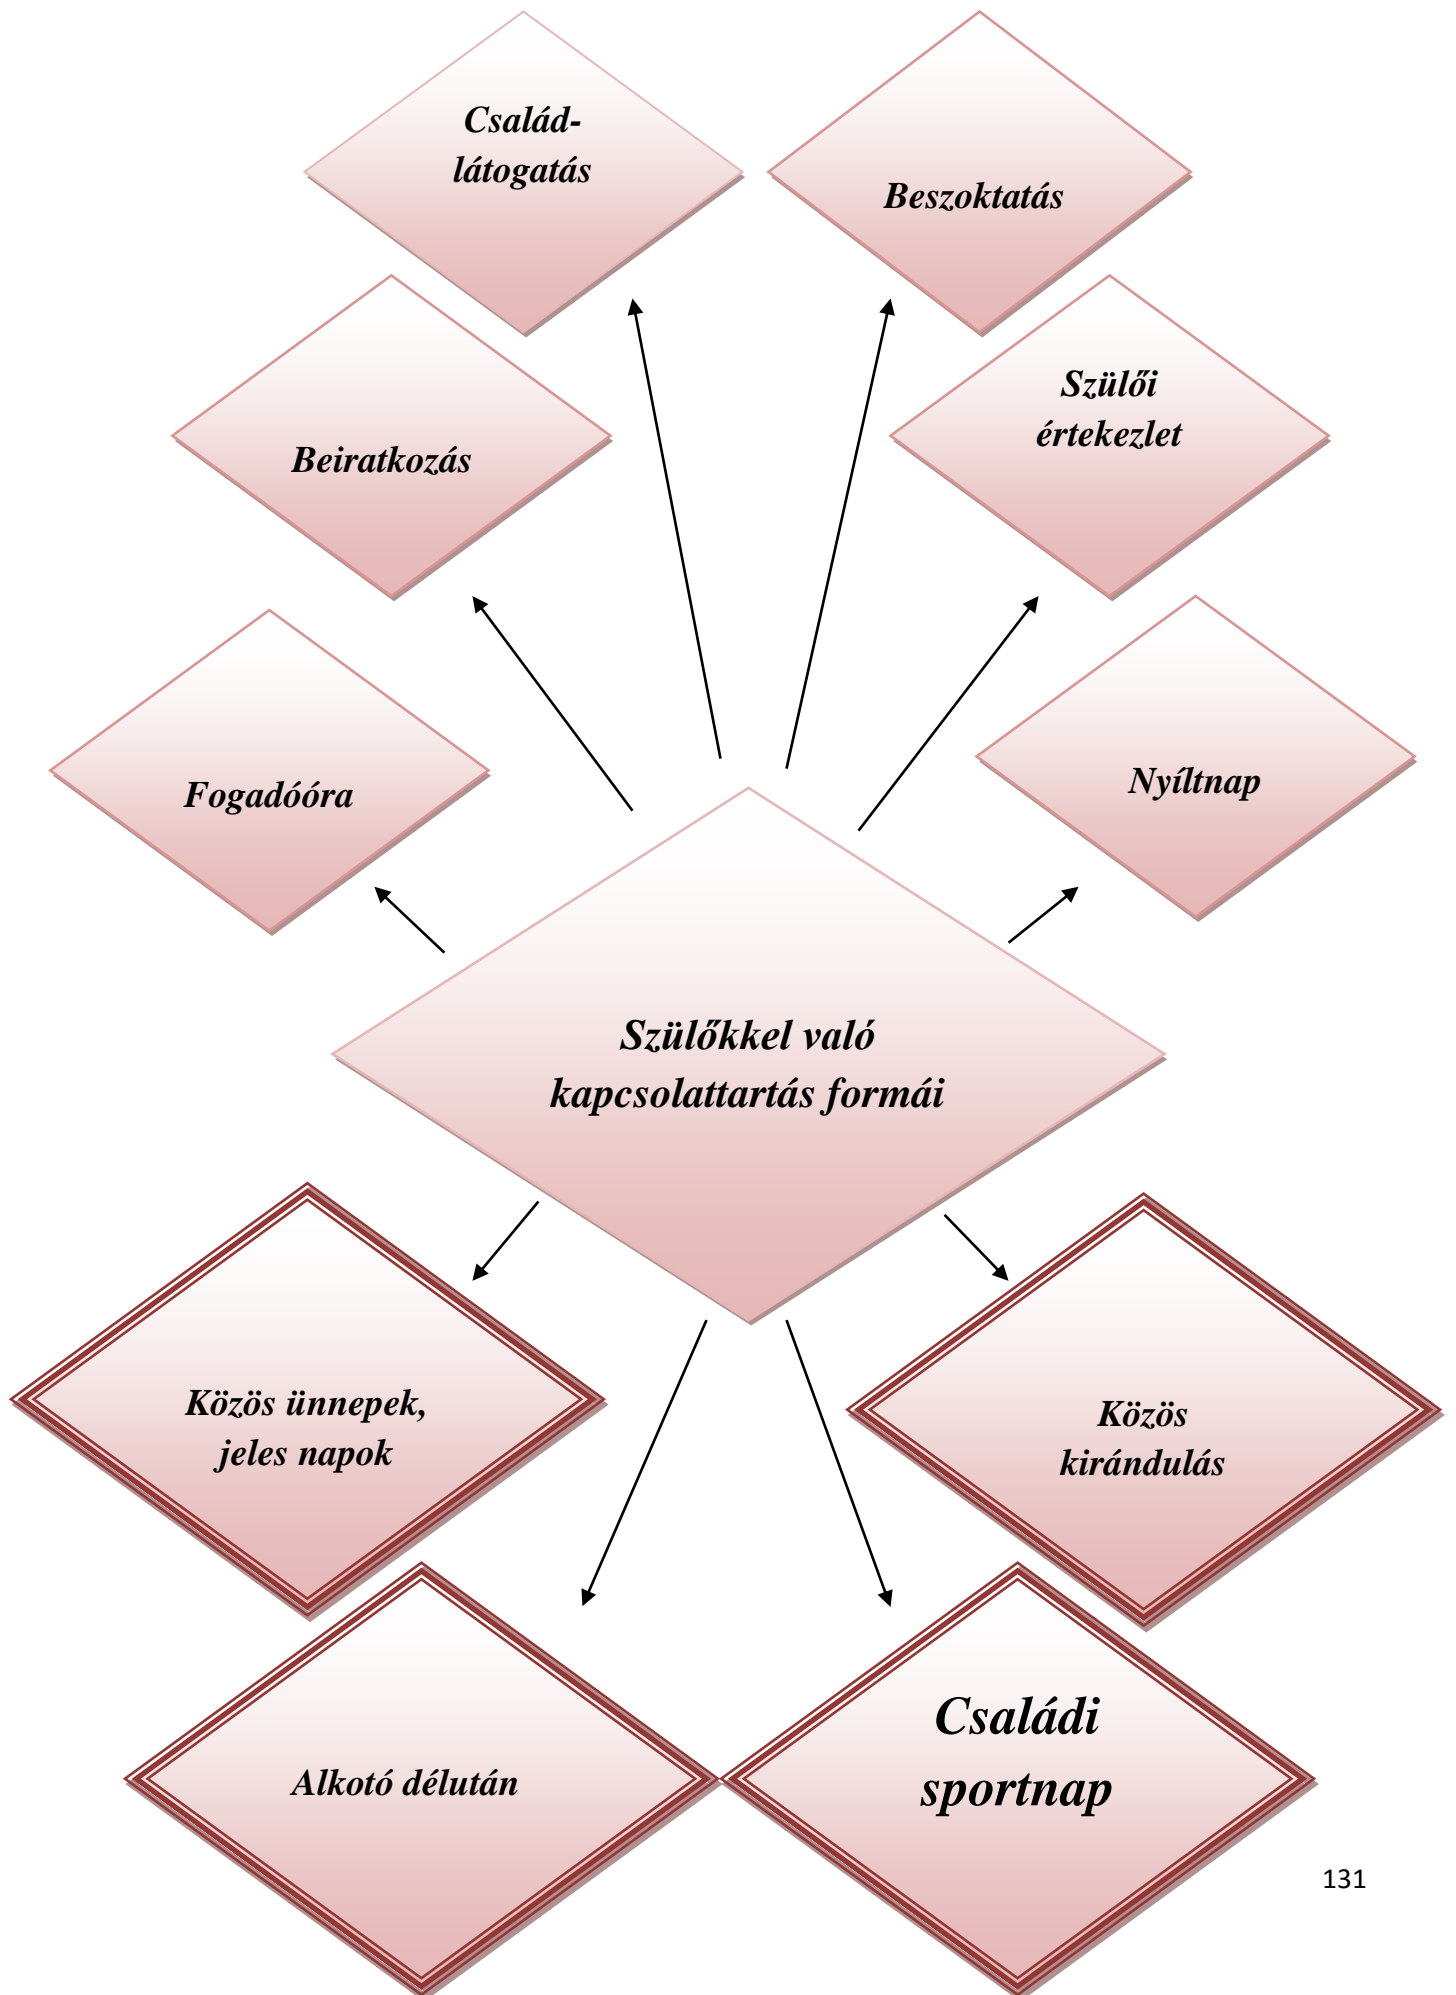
Család-látogatás

Beszoktatás

Beiratkozás

Szülői értekezlet

Fogadóóra

Nyíltnap

Szülőkkel való kapcsolattartás formái

Közös ünnepek, jeles napok

Közös kirándulás

Alkotó délután

Családi sportnap

131